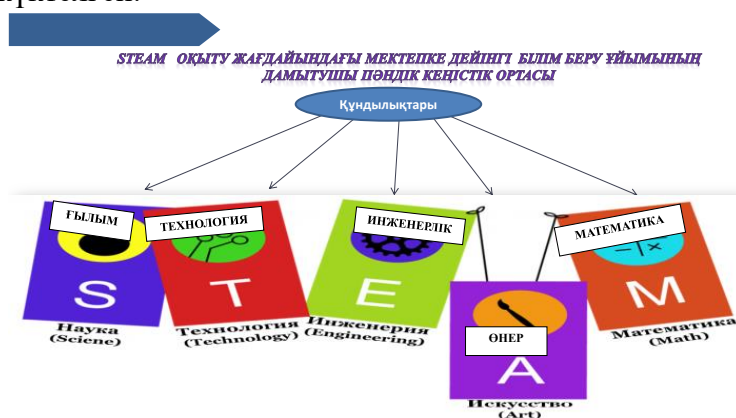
STEAM ОҚЫТУ ЖАҒДАЙЫНДАҒЫ МЕКТЕПКЕ ДЕЙІНГІ БІЛІМ БЕРУ ҰЙЫМЫНЫҢ ДАМЫТУШЫ ПӘНДІК КЕҢІСТІК ОРТАСЫ

Құндылықтары

ҒЫЛЫМ

ТЕХНОЛОГИЯ

ИНЖЕНЕРЛІК

МАТЕМАТИКА

S

T

E

M

Наука (Sciene)

Технология (Technology)

Инженерия (Engineering)

ӨНЕР

A

Искусство (Art)

Математика (Math)